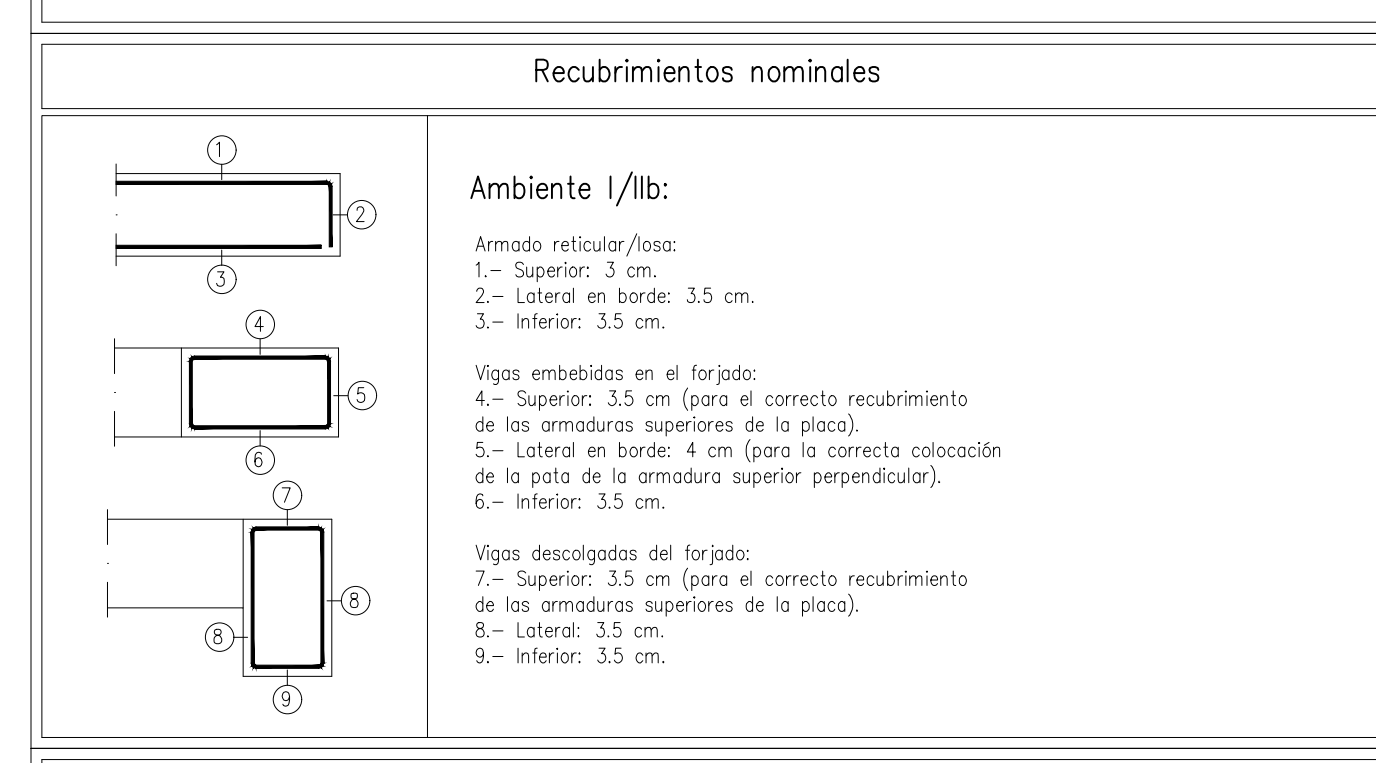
Recubrimientos nominales

1
2
3
4
5
6
7
8
8
9

Ambiente I/IIb:

Armado reticular/losa:
1.– Superior: 3 cm.
2.– Lateral en borde: 3.5 cm.
3.– Inferior: 3.5 cm.

Vigas embebidas en el forjado:
4.– Superior: 3.5 cm (para el correcto recubrimiento de las armaduras superiores de la placa).
5.– Lateral en borde: 4 cm (para la correcta colocación de la pata de la armadura superior perpendicular).
6.– Inferior: 3.5 cm.

Vigas descolgadas del forjado:
7.– Superior: 3.5 cm (para el correcto recubrimiento de las armaduras superiores de la placa).
8.– Lateral: 3.5 cm.
9.– Inferior: 3.5 cm.